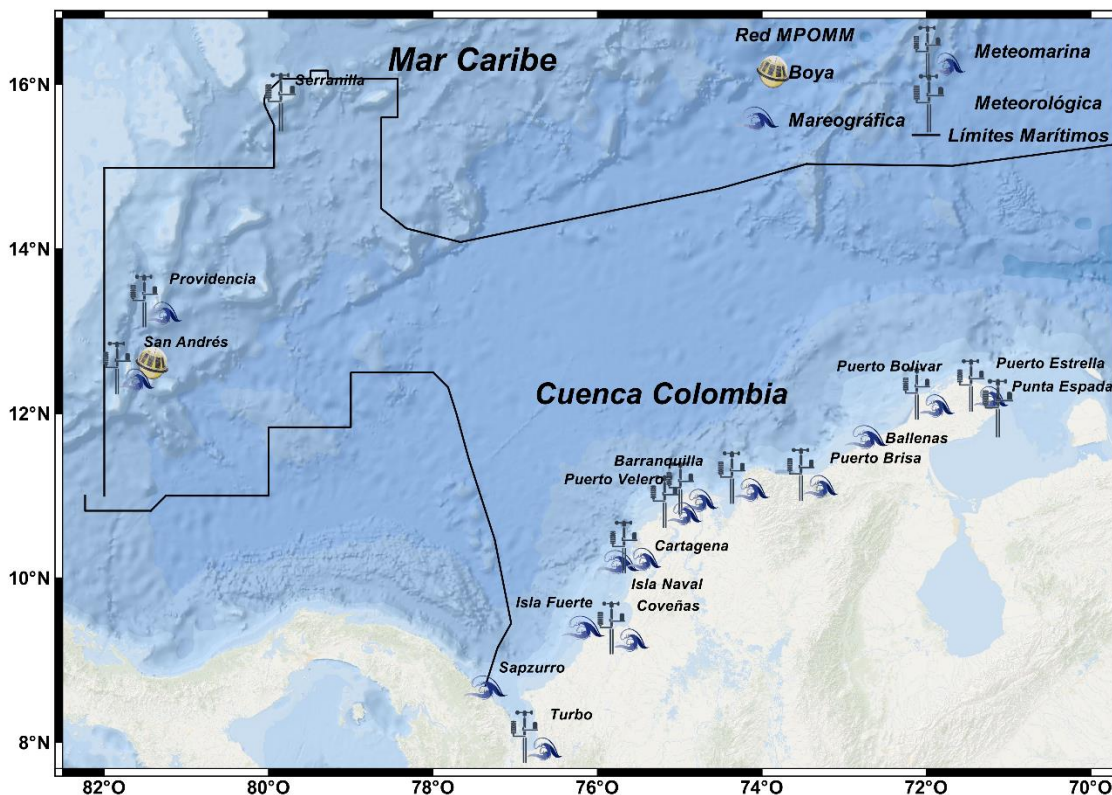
Mar Caribe

Red MPOMM
Boya
Mareográfica
Meteomarina
Meteorológica
Límites Marítimos

Serranilla
Providencia
San Andrés

Cuenca Colombia

Puerto Bolivar
Puerto Estrella
Punta Espada
Ballenas
Puerto Brisa
Barranquilla
Puerto Velero
Cartagena
Isla Naval
Coveñas
Isla Fuerte
Sapzurro
Turbo

16°N
14°N
12°N
10°N
8°N

82°O
80°O
78°O
76°O
74°O
72°O
70°O